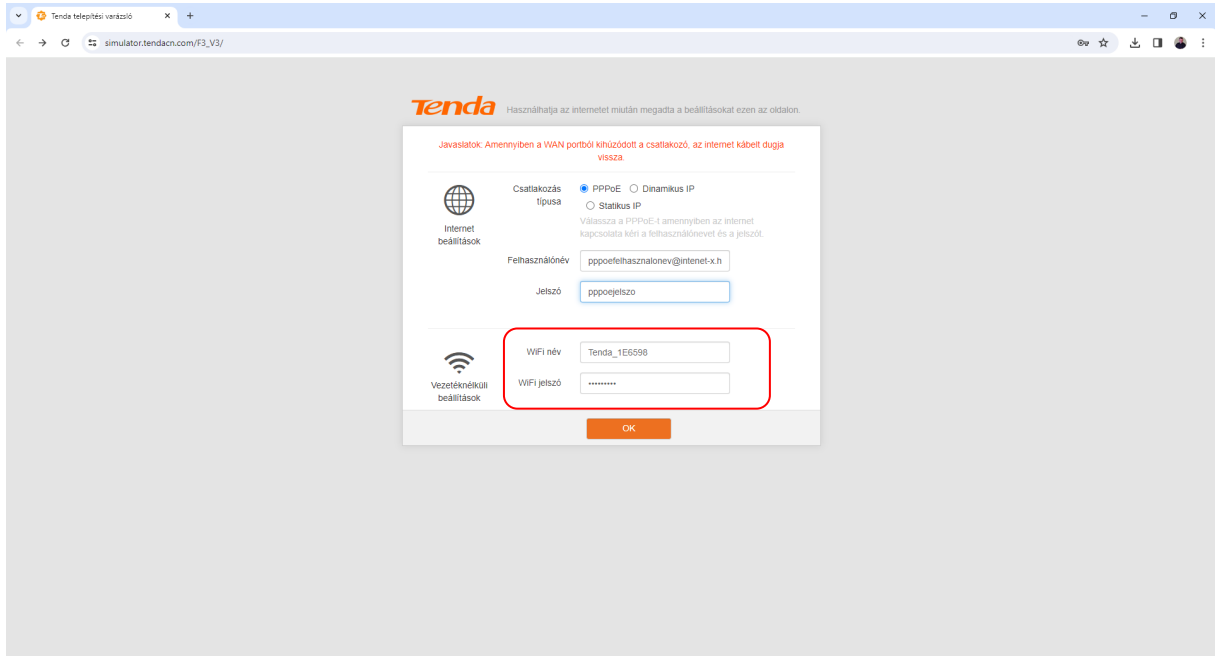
Tenda telepítési varázsló

simulator.tendacn.com/F3_V3/

Tenda Használhatja az internetet miután megadta a beállításokat ezen az oldalon.

Javaslatok: Amennyiben a WAN portból kihúzódott a csatlakozó, az internet kábelt dugja vissza.

Internet beállítások

Csatlakozás típusa

PPPoE

Dinamikus IP

Statikus IP

Válassza a PPPoE-t amennyiben az internet kapcsolata kéri a felhasználónevet és a jelszót.

Felhasználónév pppoefelhasznalonev@internet-x.h

Jelszó pppoejelszo

Vezetéknélküli beállítások

WiFi név Tenda_1E6598

WiFi jelszó ••••••••••

OK